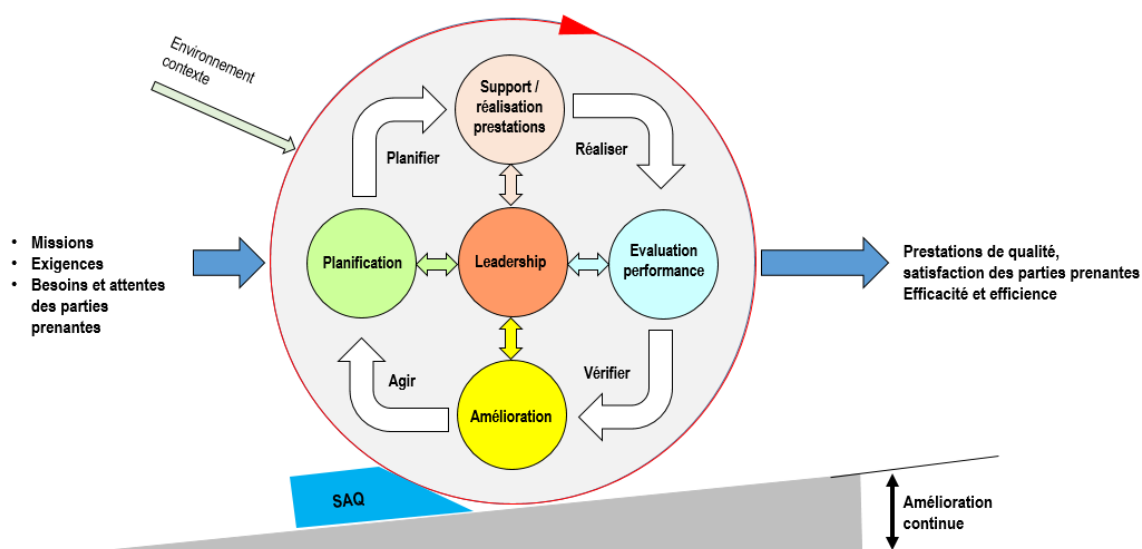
Environnement
contexte

- Missions
- Exigences
- Besoins et attentes des parties prenantes

Support / réalisation prestations

Planifier

Réaliser

Planification

Leadership

Evaluation performance

Agir

Vérifier

Amélioration

Prestations de qualité, satisfaction des parties prenantes
Efficacité et efficience

SAQ

Amélioration continue